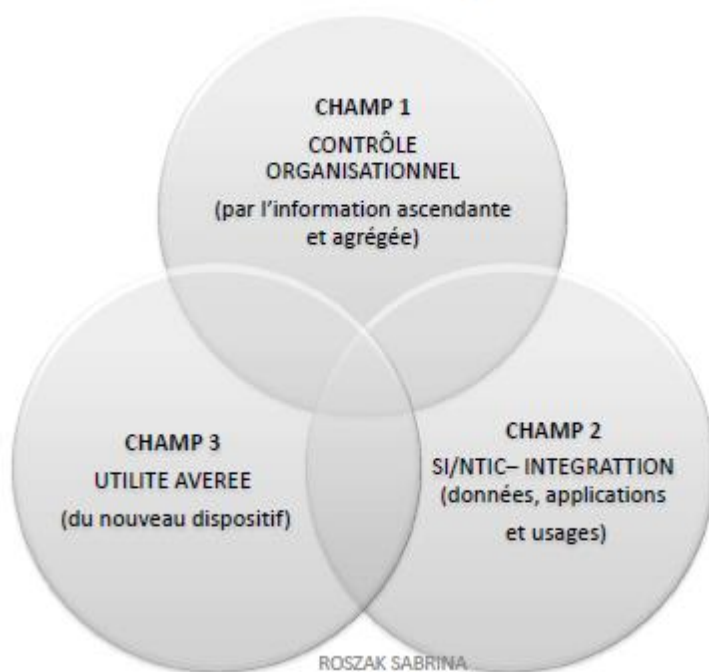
CHAMP 1
CONTRÔLE ORGANISATIONNEL
(par l'information ascendante et agrégée)

CHAMP 3
UTILITE AVEREE
(du nouveau dispositif)

CHAMP 2
SI/NTIC– INTEGRATTION
(données, applications et usages)

ROSZAK SABRINA